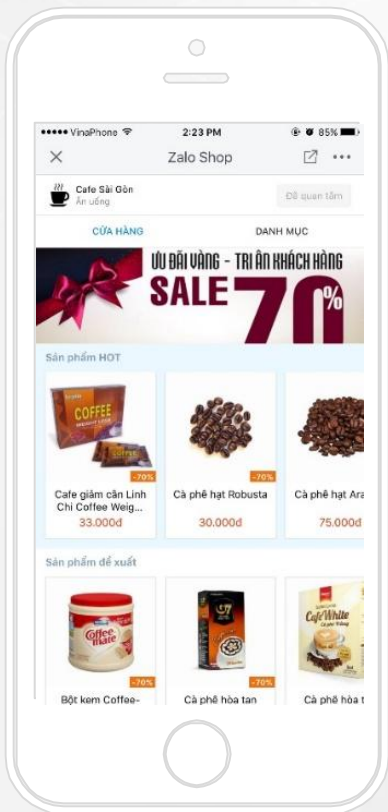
VinaPhone 2:23 PM 85%

Zalo Shop

Cafe Sài Gòn
Ăn uống

Đã quan tâm

CỬA HÀNG

DANH MỤC

ƯU ĐÃI VÀNG - TRI ÂN KHÁCH HÀNG
SALE 70%

Sản phẩm HOT

COFFEE

-70%
Cafe giảm cân Linh Chi Coffee Weig...
33.000đ

-70%
Cà phê hạt Robusta
30.000đ

-70%
Cà phê hạt Ara
75.000đ

Sản phẩm đề xuất

Coffee-mate

-70%
Bột kem Coffee-

G7

-70%
Cà phê hòa tan

Cafe White

Cà phê hòa t